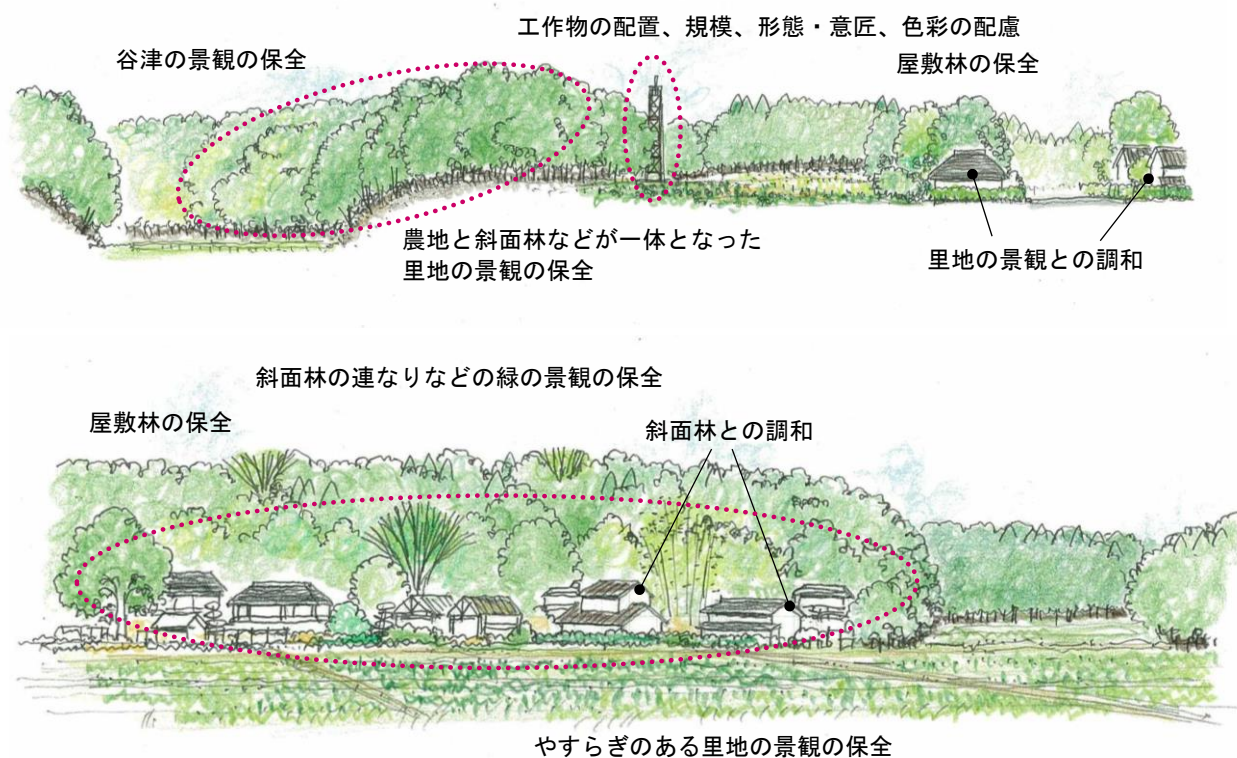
谷津の景観の保全

工作物の配置、規模、形態・意匠、色彩の配慮

屋敷林の保全

農地と斜面林などが一体となった里地の景観の保全

里地の景観との調和

斜面林の連なりなどの緑の景観の保全

屋敷林の保全

斜面林との調和

やすらぎのある里地の景観の保全